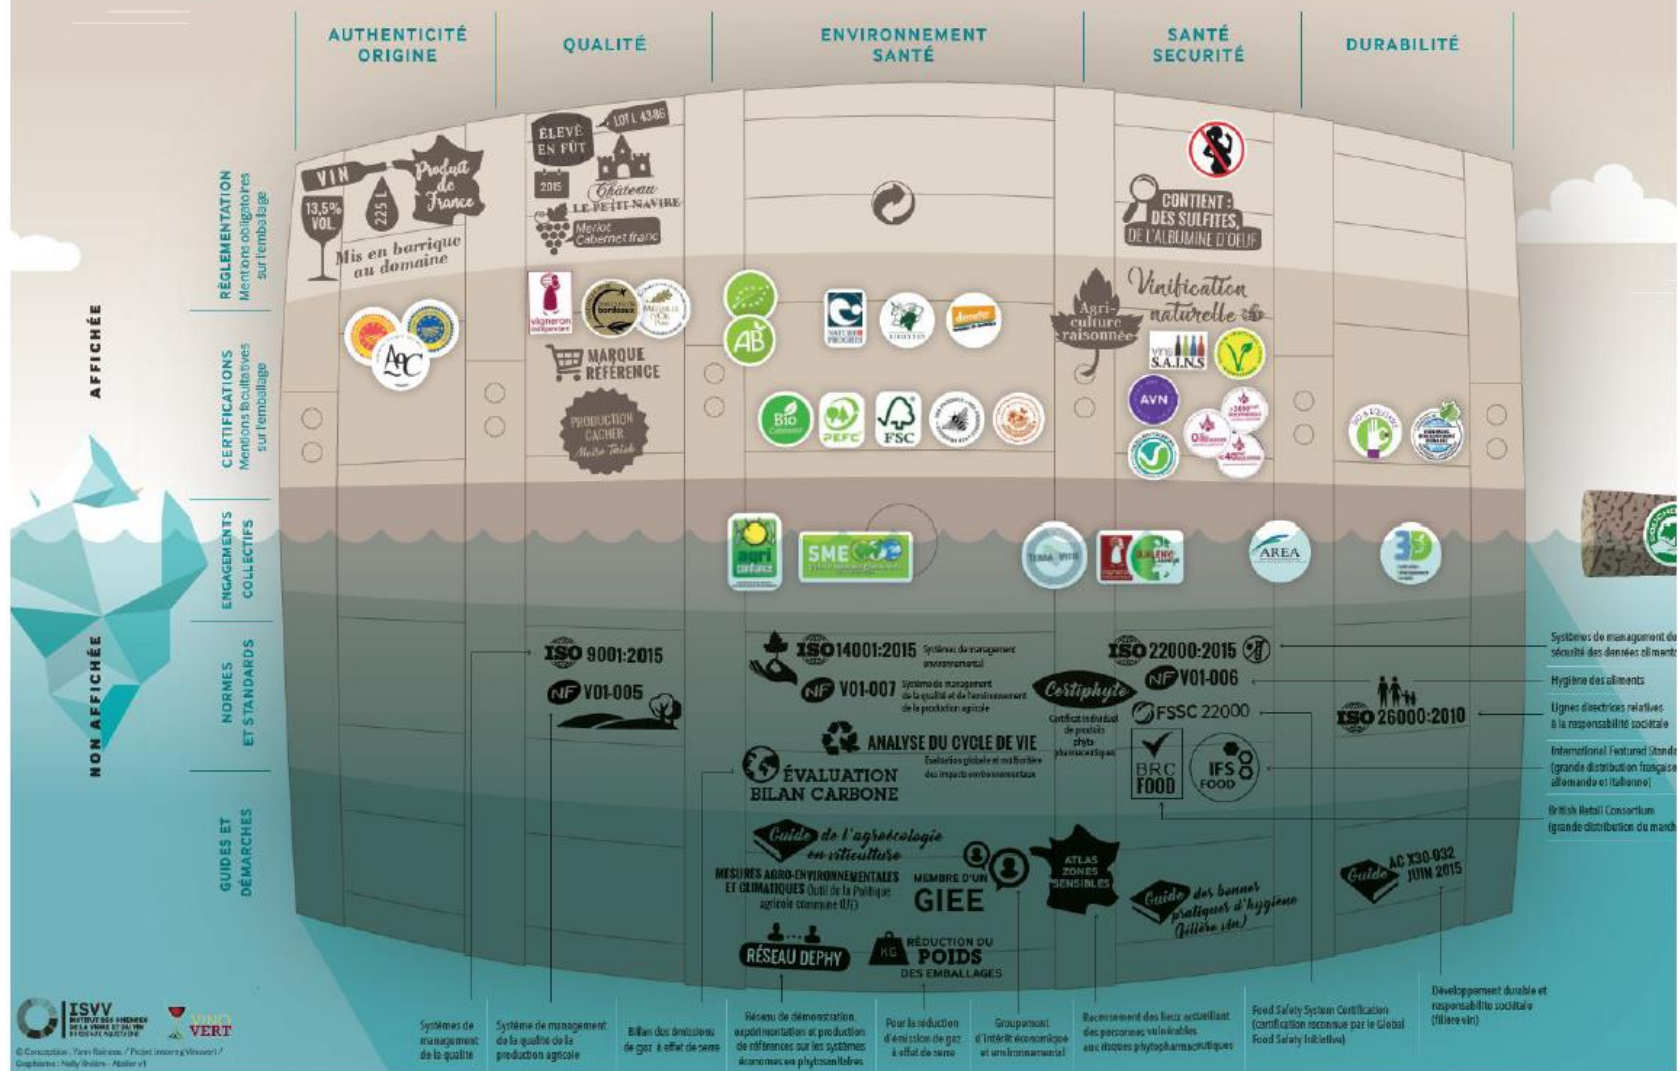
AUTHENTICITÉ ORIGINE

QUALITÉ

ENVIRONNEMENT SANTÉ

SANTÉ SECURITÉ

DURABILITÉ

AFFICHÉE

NON AFFICHÉE

RÉGLEMENTATION Mentions obligatoires sur l'emballage

CERTIFICATIONS Mentions facultatives sur l'emballage

ENGAGEMENTS COLLECTIFS

NORMES ET STANDARDS

GUIDES ET DÉMARCHES

VIN

13,5% VOL.

225 L

Produit de France

Mis en barrique au domaine

AOC

ÉLEVÉ EN FÛT

LOT L 43-86

2015

Château LE PETIT NAVIRE

Merlot Cabernet franc

vigneron indépendant

bordeaux

MARQUE REFERENCE

PRODUCTION CACHER

AB

NATURE & PROGRES

demeter

Bio

PEFC

FSC

CONTIENT : DES SULFITES, DE L'ALBUMINE D'OEUF

Agri-culture raisonnée

Vinification naturelle

vins S.A.I.N.S

AVN

agri confiance

SME

TERRA VITIS

AREA

ISO 9001:2015

NF V01-005

ISO 14001:2015 Système de management environnemental

NF V01-007 Système de management de la qualité et de l'environnement de la production agricole

ANALYSE DU CYCLE DE VIE Évaluation globale et multicritère des impacts environnementaux

ÉVALUATION BILAN CARBONE

Certiphyte

Certificat individuel de produits phyto pharmaceutiques

ISO 22000:2015

NF V01-006

FSSC 22000

BRC FOOD

IFS FOOD

ISO 26000:2010

Systèmes de management de la sécurité des denrées aliment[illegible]

Hygiène des aliments

Lignes directrices relatives à la responsabilité sociétale

International Featured Standa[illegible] (grande distribution française, allemande et italienne)

British Retail Consortium (grande distribution du march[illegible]

Guide de l'agroécologie en viticulture

MESURES AGRO-ENVIRONNEMENTALES ET CLIMATIQUES Outil de la Politique agricole commune (UE)

MEMBRE D'UN GIEE

ATLAS ZONES SENSIBLES

Guide des bonnes pratiques d'hygiène (filière vin)

Guide AC X30-032 JUIN 2015

RÉSEAU DEPHY

KG RÉDUCTION DU POIDS DES EMBALLAGES

ISVV

VINS VERT

© Conception : Yann Raineau / Projet Innoving Vinovert / Graphisme : Nelly Rivière - Atelier v1

Systèmes de management de la qualité

Système de management de la qualité de la production agricole

Bilan des émissions de gaz à effet de serre

Réseau de démonstration, expérimentation et production de références sur les systèmes économes en phytosanitaires

Pour la réduction d'émission de gaz à effet de serre

Groupement d'intérêt économique et environnemental

Recensement des lieux accueillant des personnes vulnérables aux risques phytopharmaceutiques

Food Safety System Certification (certification reconnue par le Global Food Safety Initiative)

Développement durable et responsabilité sociétale (filière vin)